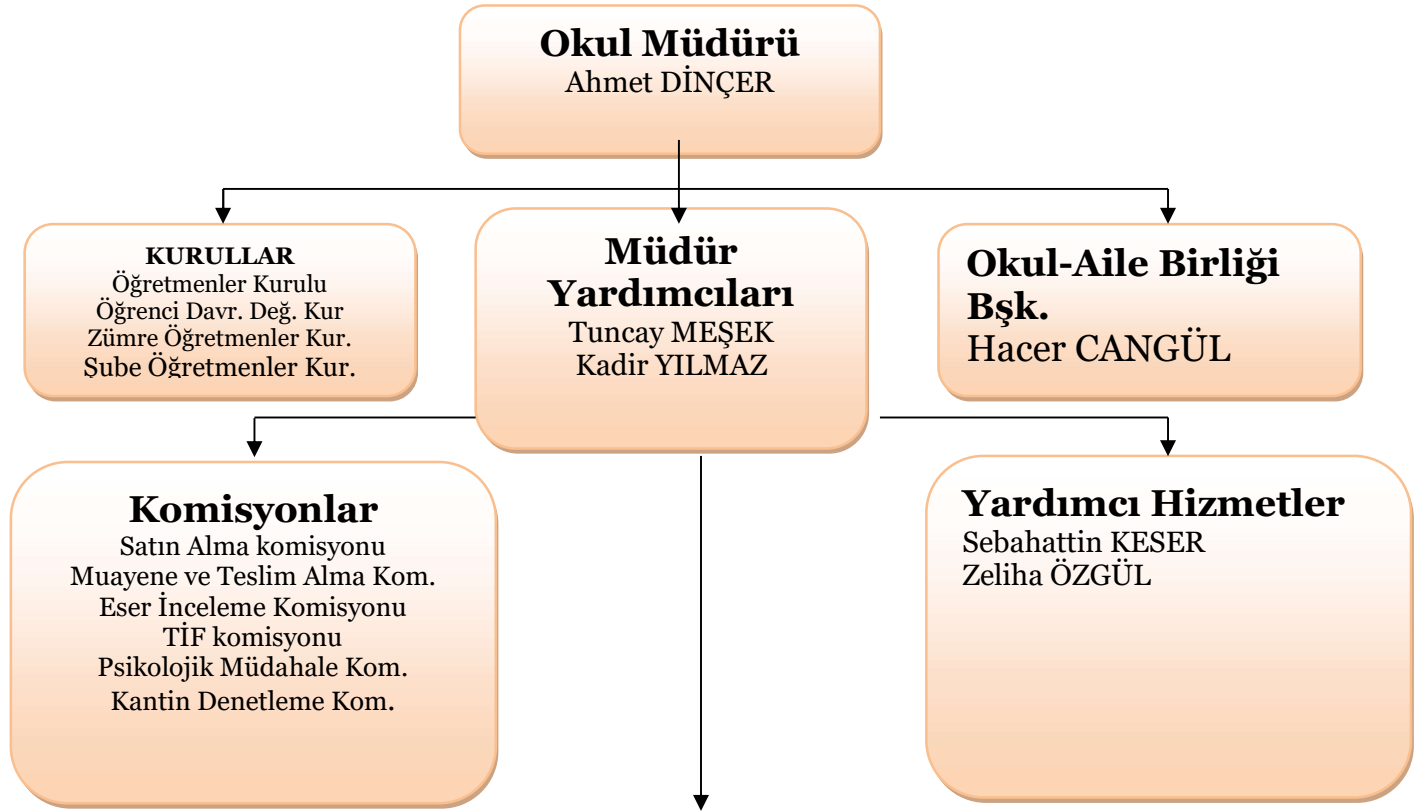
Okul Müdürü
Ahmet DİNÇER

KURULLAR
Öğretmenler Kurulu
Öğrenci Davr. Değ. Kur
Zümre Öğretmenler Kur.
Şube Öğretmenler Kur.

Müdür Yardımcıları
Tuncay MEŞEK
Kadir YILMAZ

Okul-Aile Birliği Bşk.
Hacer CANGÜL

Komisyonlar
Satın Alma komisyonu
Muayene ve Teslim Alma Kom.
Eser İnceleme Komisyonu
TİF komisyonu
Psikolojik Müdahale Kom.
Kantin Denetleme Kom.

Yardımcı Hizmetler
Sebahattin KESER
Zeliha ÖZGÜL